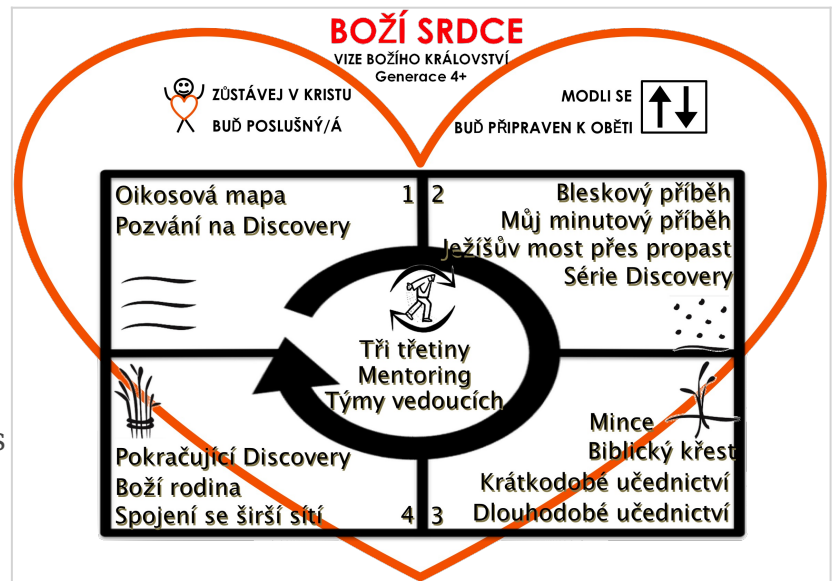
BOŽÍ SRDCE
VIZE BOŽÍHO KRÁLOVSTVÍ
Generace 4+

ZŮSTÁVEJ V KRISTU
BUĎ POSLUŠNÝ/Á

MODLI SE
BUĎ PŘIPRAVEN K OBĚTI

Oikosová mapa
Pozvání na Discovery
1

2
Bleskový příběh
Můj minutový příběh
Ježíšův most přes propast
Série Discovery

Tři třetiny
Mentoring
Týmy vedoucích

Pokračující Discovery
Boží rodina
Spojení se širší sítí
4

3
Mince
Biblický křest
Krátkodobé učednictví
Dlouhodobé učednictví

s